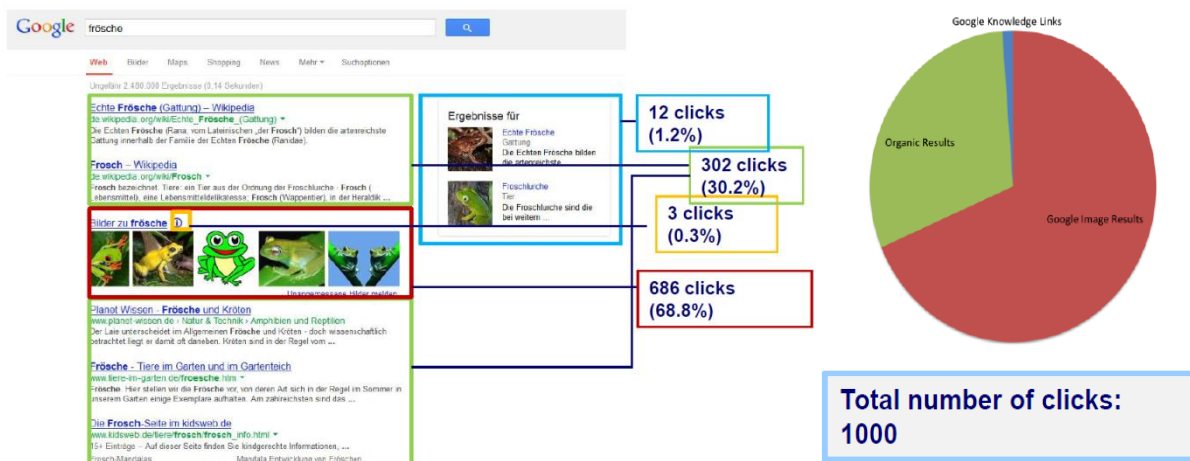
Google frösche

Web Bilder Maps Shopping News Mehr ▾ Suchoptionen

Ungefähr 2.480.000 Ergebnisse (0,14 Sekunden)

Echte Frösche (Gattung) – Wikipedia
de.wikipedia.org/wiki/Echte_Frösche_(Gattung) ▾
Die Echten Frösche (Rana; vom Lateinischen „der Frosch") bilden die artenreichste Gattung innerhalb der Familie der Echten Frösche (Ranidae).

Frosch – Wikipedia
de.wikipedia.org/wiki/Frosch ▾
Frosch bezeichnet: Tiere: ein Tier aus der Ordnung der Froschlurche · Frosch ( Lebensmittel), eine Lebensmittelklasse; Frosch (Wappentier), in der Heraldik ...

Bilder zu frösche

Unangemessene Bilder melden

Planet Wissen - Frösche und Kröten
www.planet-wissen.de › Natur & Technik › Amphibien und Reptilien
Der Laie unterscheidet im Allgemeinen Frösche und Kröten - doch wissenschaftlich betrachtet liegt er damit oft daneben. Kröten sind in der Regel vom ...

Frösche - Tiere im Garten und im Gartenteich
www.tiere-im-garten.de/frosche.htm ▾
Frösche. Hier stellen wir die Frösche vor, von deren Art sich in der Regel im Sommer in unserem Garten einige Exemplare aufhalten. Am zahlreichsten sind das ...

Die Frosch-Seite im kidsweb.de
www.kidsweb.de/tiere/frosch/frosch_info.html ▾
15+ Einträge – Auf dieser Seite finden Sie kindgerechte Informationen, ...
Frosch-Mandalas Mandala Entwicklung von Fröschen

Ergebnisse für
Echte Frösche
Gattung
Die Echten Frösche bilden die artenreichste ...
Froschlurche
Tier
Die Froschlurche sind die bei weitem ...

12 clicks
(1.2%)

302 clicks
(30.2%)

3 clicks
(0.3%)

686 clicks
(68.8%)

Google Knowledge Links
Organic Results
Google Image Results

Total number of clicks:
1000